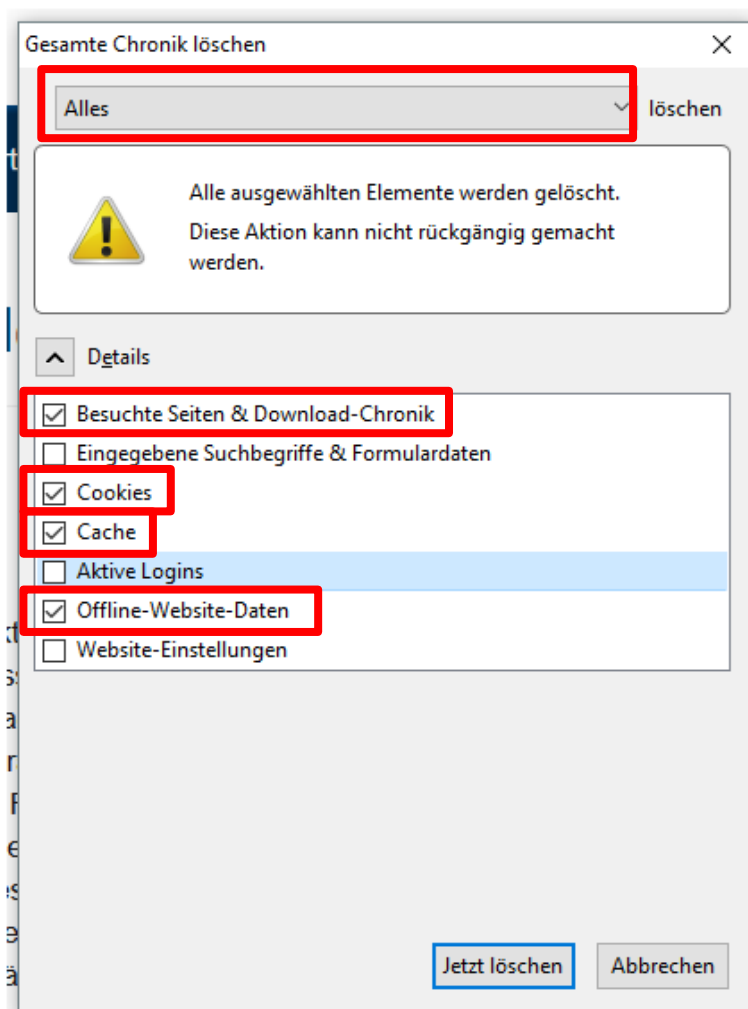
Gesamte Chronik löschen

Alles

löschen

Alle ausgewählten Elemente werden gelöscht.

Diese Aktion kann nicht rückgängig gemacht werden.

Details

Besuchte Seiten & Download-Chronik

Eingegebene Suchbegriffe & Formulardaten

Cookies

Cache

Aktive Logins

Offline-Website-Daten

Website-Einstellungen

Jetzt löschen

Abbrechen